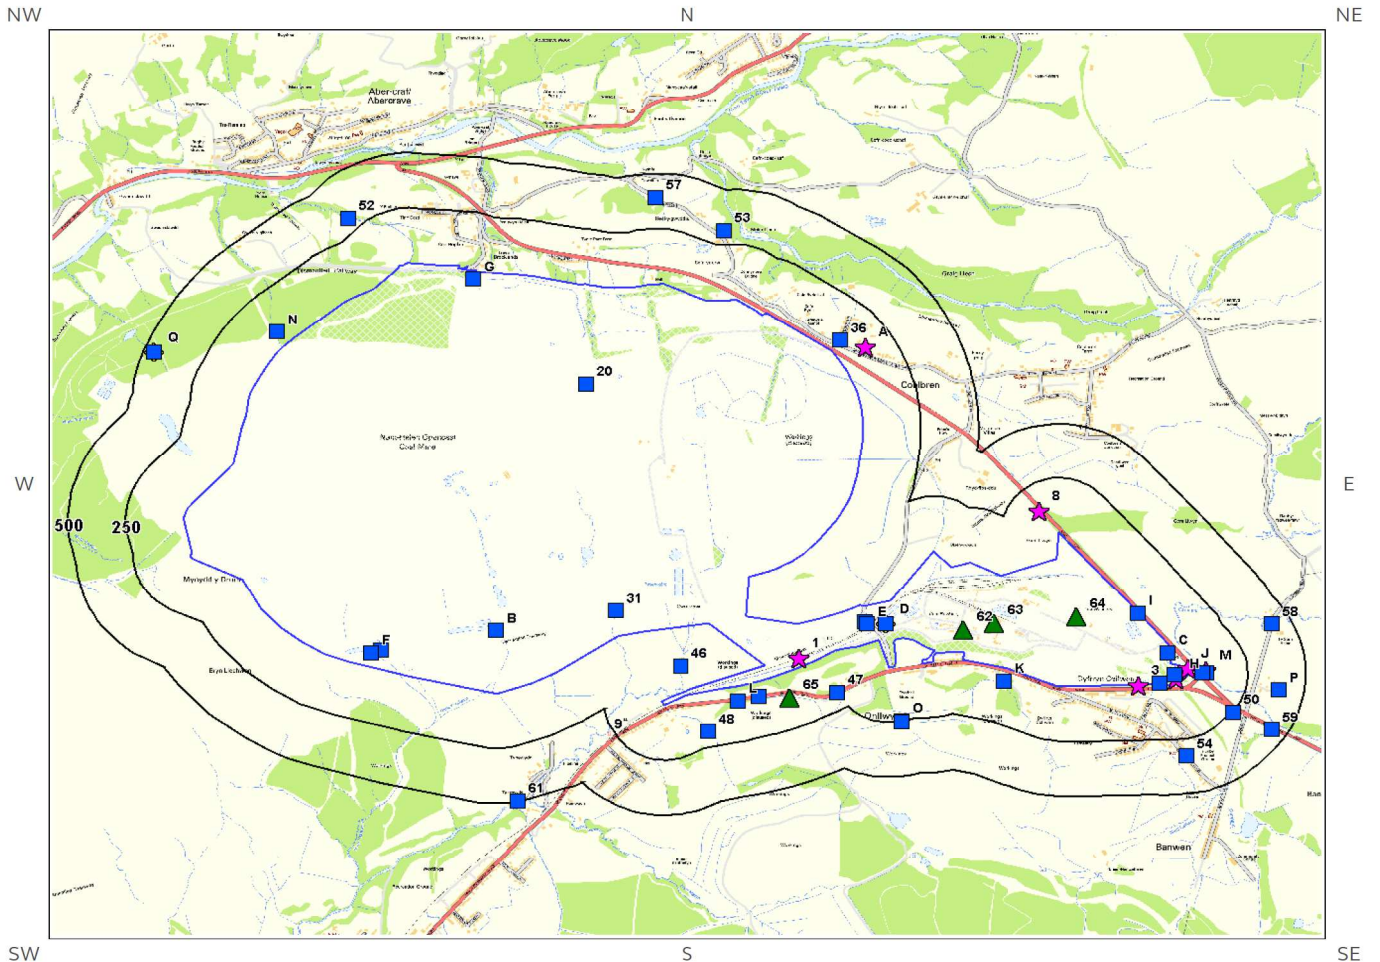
NW
N
NE
W
E
SW
S
SE

Aber-craf/
Abercrave
57
52
53
G
N
Q
36
A
20
Coelbren
Nant Helen Opencast Coal Mine
Washings
8
500
250
Mynydd y Drum
E
D
62
63
64
I
58
B
31
F
46
C
J
H
M
1
3
65
47
K
Dyffryn Cellwen
P
L
50
48
O
Onllwyn
59
9
54
61
Banwen